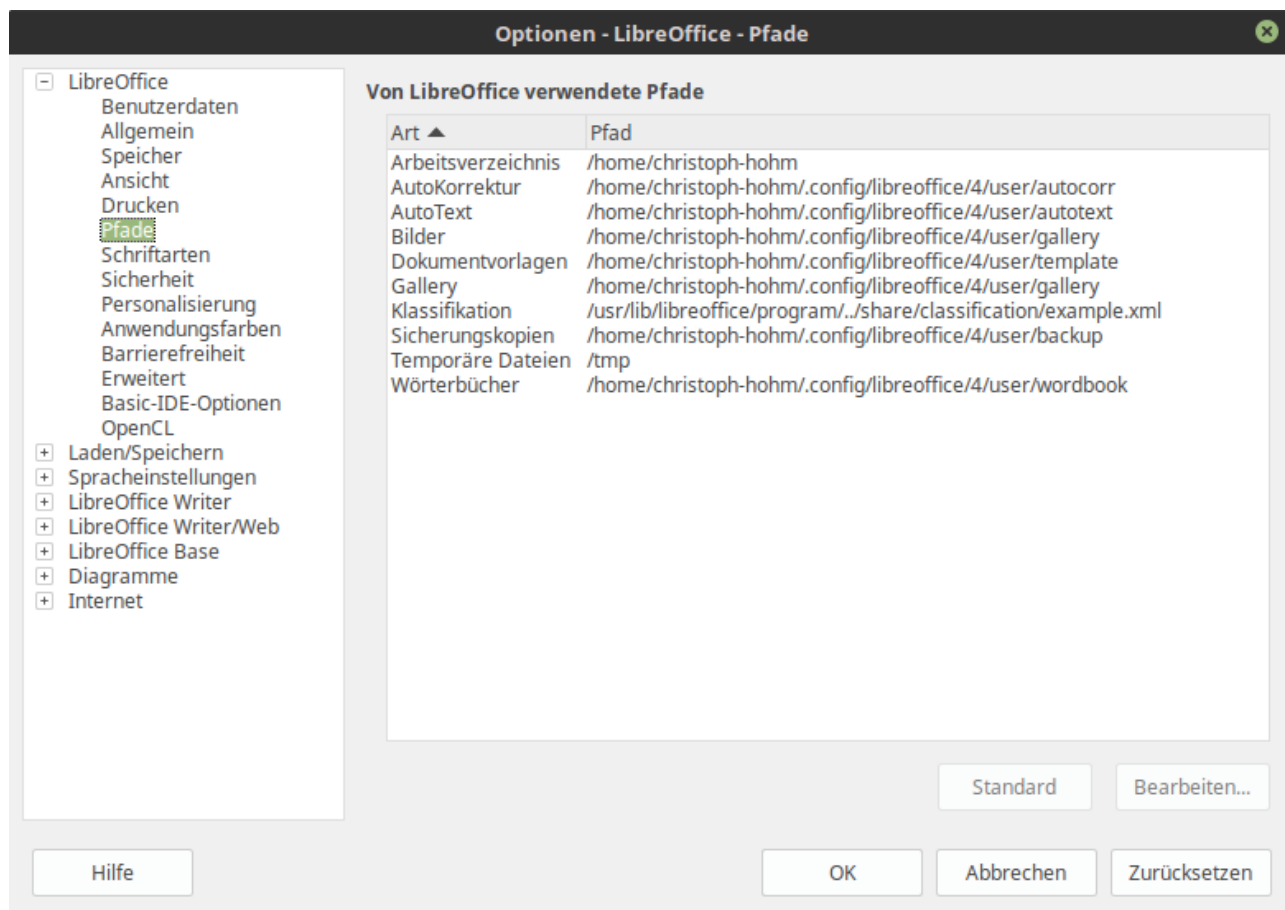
Optionen - LibreOffice - Pfade

LibreOffice
Benutzerdaten
Allgemein
Speicher
Ansicht
Drucken
Pfade
Schriftarten
Sicherheit
Personalisierung
Anwendungsfarben
Barrierefreiheit
Erweitert
Basic-IDE-Optionen
OpenCL
Laden/Speichern
Spracheinstellungen
LibreOffice Writer
LibreOffice Writer/Web
LibreOffice Base
Diagramme
Internet

Von LibreOffice verwendete Pfade

| Art ▲ | Pfad |
|---|---|
| Arbeitsverzeichnis | /home/christoph-hohm |
| AutoKorrektur | /home/christoph-hohm/.config/libreoffice/4/user/autocorr |
| AutoText | /home/christoph-hohm/.config/libreoffice/4/user/autotext |
| Bilder | /home/christoph-hohm/.config/libreoffice/4/user/gallery |
| Dokumentvorlagen | /home/christoph-hohm/.config/libreoffice/4/user/template |
| Gallery | /home/christoph-hohm/.config/libreoffice/4/user/gallery |
| Klassifikation | /usr/lib/libreoffice/program/../share/classification/example.xml |
| Sicherungskopien | /home/christoph-hohm/.config/libreoffice/4/user/backup |
| Temporäre Dateien | /tmp |
| Wörterbücher | /home/christoph-hohm/.config/libreoffice/4/user/wordbook |

Standard
Bearbeiten...

Hilfe
OK
Abbrechen
Zurücksetzen